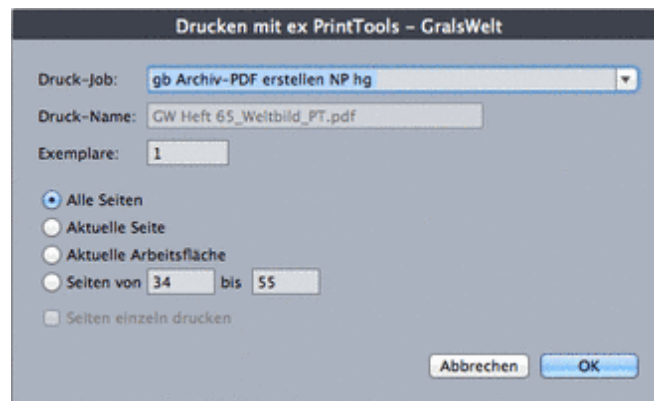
Drucken mit ex PrintTools – GralsWelt

Druck-Job: gb Archiv-PDF erstellen NP hg

Druck-Name: GW Heft 65_Weltbild_PT.pdf

Exemplare: 1

Alle Seiten

Aktuelle Seite

Aktuelle Arbeitsfläche

Seiten von 34 bis 55

Seiten einzeln drucken

Abbrechen OK